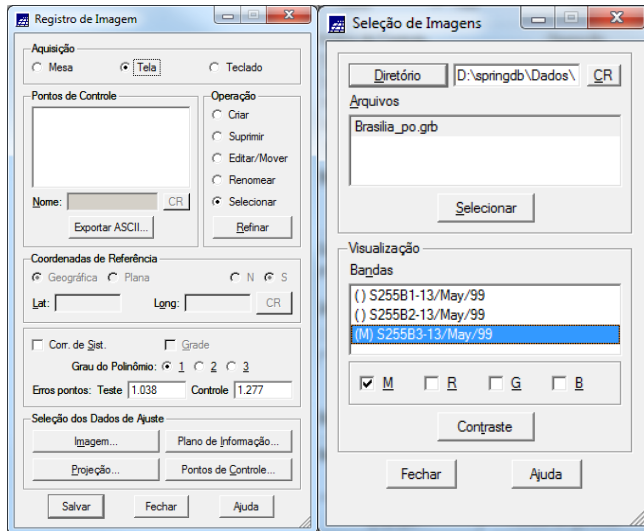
Registro de Imagem

Aquisição
Mesa
Tela
Teclado

Pontos de Controle

Operação
Criar
Suprimir
Editar/Mover
Renomear
Selecionar

Nome:
CR
Exportar ASCII...
Refinar

Coordenadas de Referência
Geográfica
Plana
N
S
Lat:
Long:
CR

Corr. de Sist.
Grade
Grau do Polinômio: 1 2 3
Erros pontos: Teste 1.038 Controle 1.277

Seleção dos Dados de Ajuste
Imagem...
Plano de Informação...
Projeção...
Pontos de Controle...

Salvar
Fechar
Ajuda

Seleção de Imagens

Diretório
D:\springdb\Dados\
CR
Arquivos
Brasilia_po.grb

Selecionar

Visualização
Bandas
( ) S255B1-13/May/99
( ) S255B2-13/May/99
(M) S255B3-13/May/99

M
R
G
B

Contraste

Fechar
Ajuda